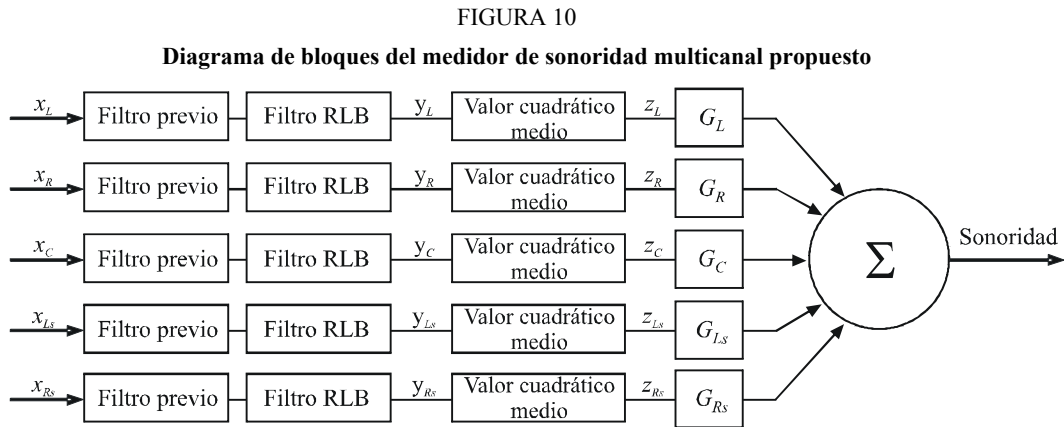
FIGURA 10

Diagrama de bloques del medidor de sonoridad multicanal propuesto

$x_L$ Filtro previo Filtro RLB $y_L$ Valor cuadrático medio $z_L$ $G_L$

$x_R$ Filtro previo Filtro RLB $y_R$ Valor cuadrático medio $z_R$ $G_R$

$x_C$ Filtro previo Filtro RLB $y_C$ Valor cuadrático medio $z_C$ $G_C$

$x_{Ls}$ Filtro previo Filtro RLB $y_{Ls}$ Valor cuadrático medio $z_{Ls}$ $G_{Ls}$

$x_{Rs}$ Filtro previo Filtro RLB $y_{Rs}$ Valor cuadrático medio $z_{Rs}$ $G_{Rs}$

$\Sigma$

Sonoridad